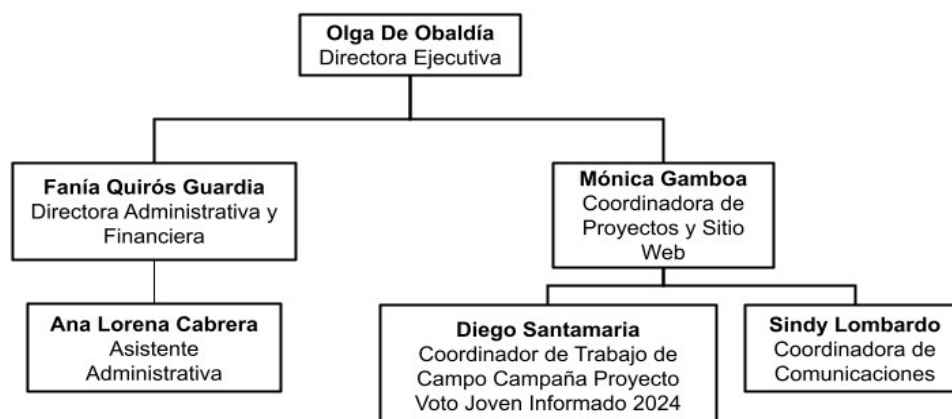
**Olga De Obaldía**
Directora Ejecutiva

**Fanía Quirós Guardia**
Directora Administrativa y Financiera

**Ana Lorena Cabrera**
Asistente Administrativa

**Mónica Gamboa**
Coordinadora de Proyectos y Sitio Web

**Diego Santamaria**
Coordinador de Trabajo de Campo Campaña Proyecto Voto Joven Informado 2024

**Sindy Lombardo**
Coordinadora de Comunicaciones